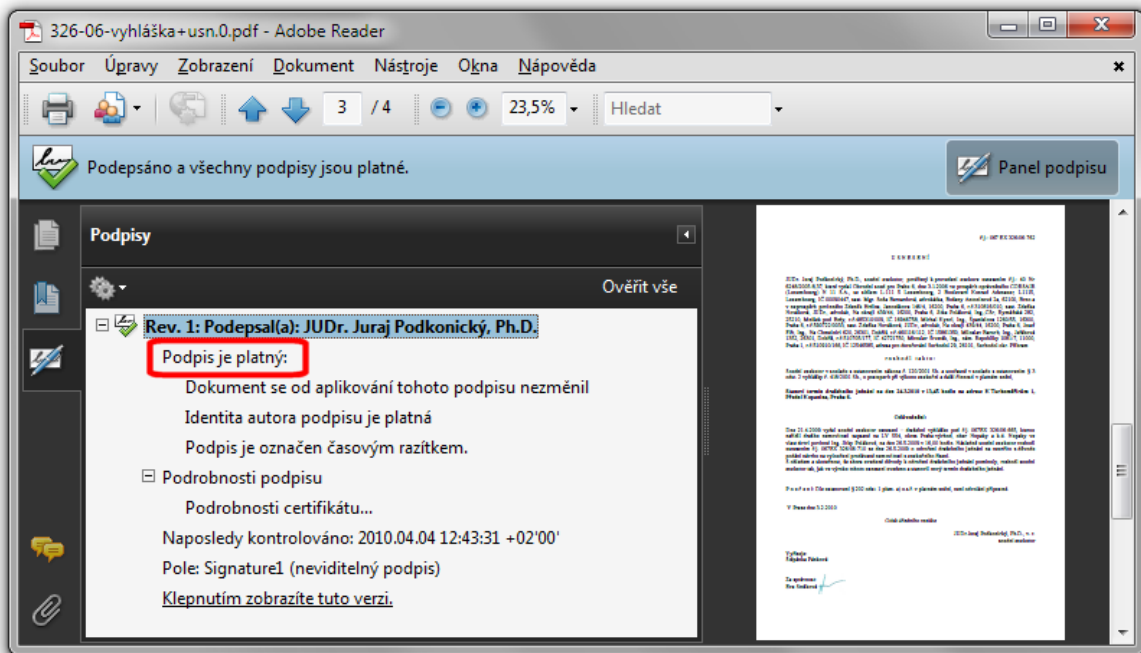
326-06-vyhláška+usn.0.pdf - Adobe Reader

Soubor Úpravy Zobrazení Dokument Nástroje Okna Nápověda

3 / 4 23,5% Hledat

Podepsáno a všechny podpisy jsou platné.

Panel podpisu

Podpisy

Ověřit vše

Rev. 1: Podepsal(a): JUDr. Juraj Podkonický, Ph.D.

Podpis je platný:

Dokument se od aplikování tohoto podpisu nezměnil

Identita autora podpisu je platná

Podpis je označen časovým razítkem.

Podrobnosti podpisu

Podrobnosti certifikátu...

Naposledy kontrolováno: 2010.04.04 12:43:31 +02'00'

Pole: Signature1 (neviditelný podpis)

Klepnutím zobrazíte tuto verzi.

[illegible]